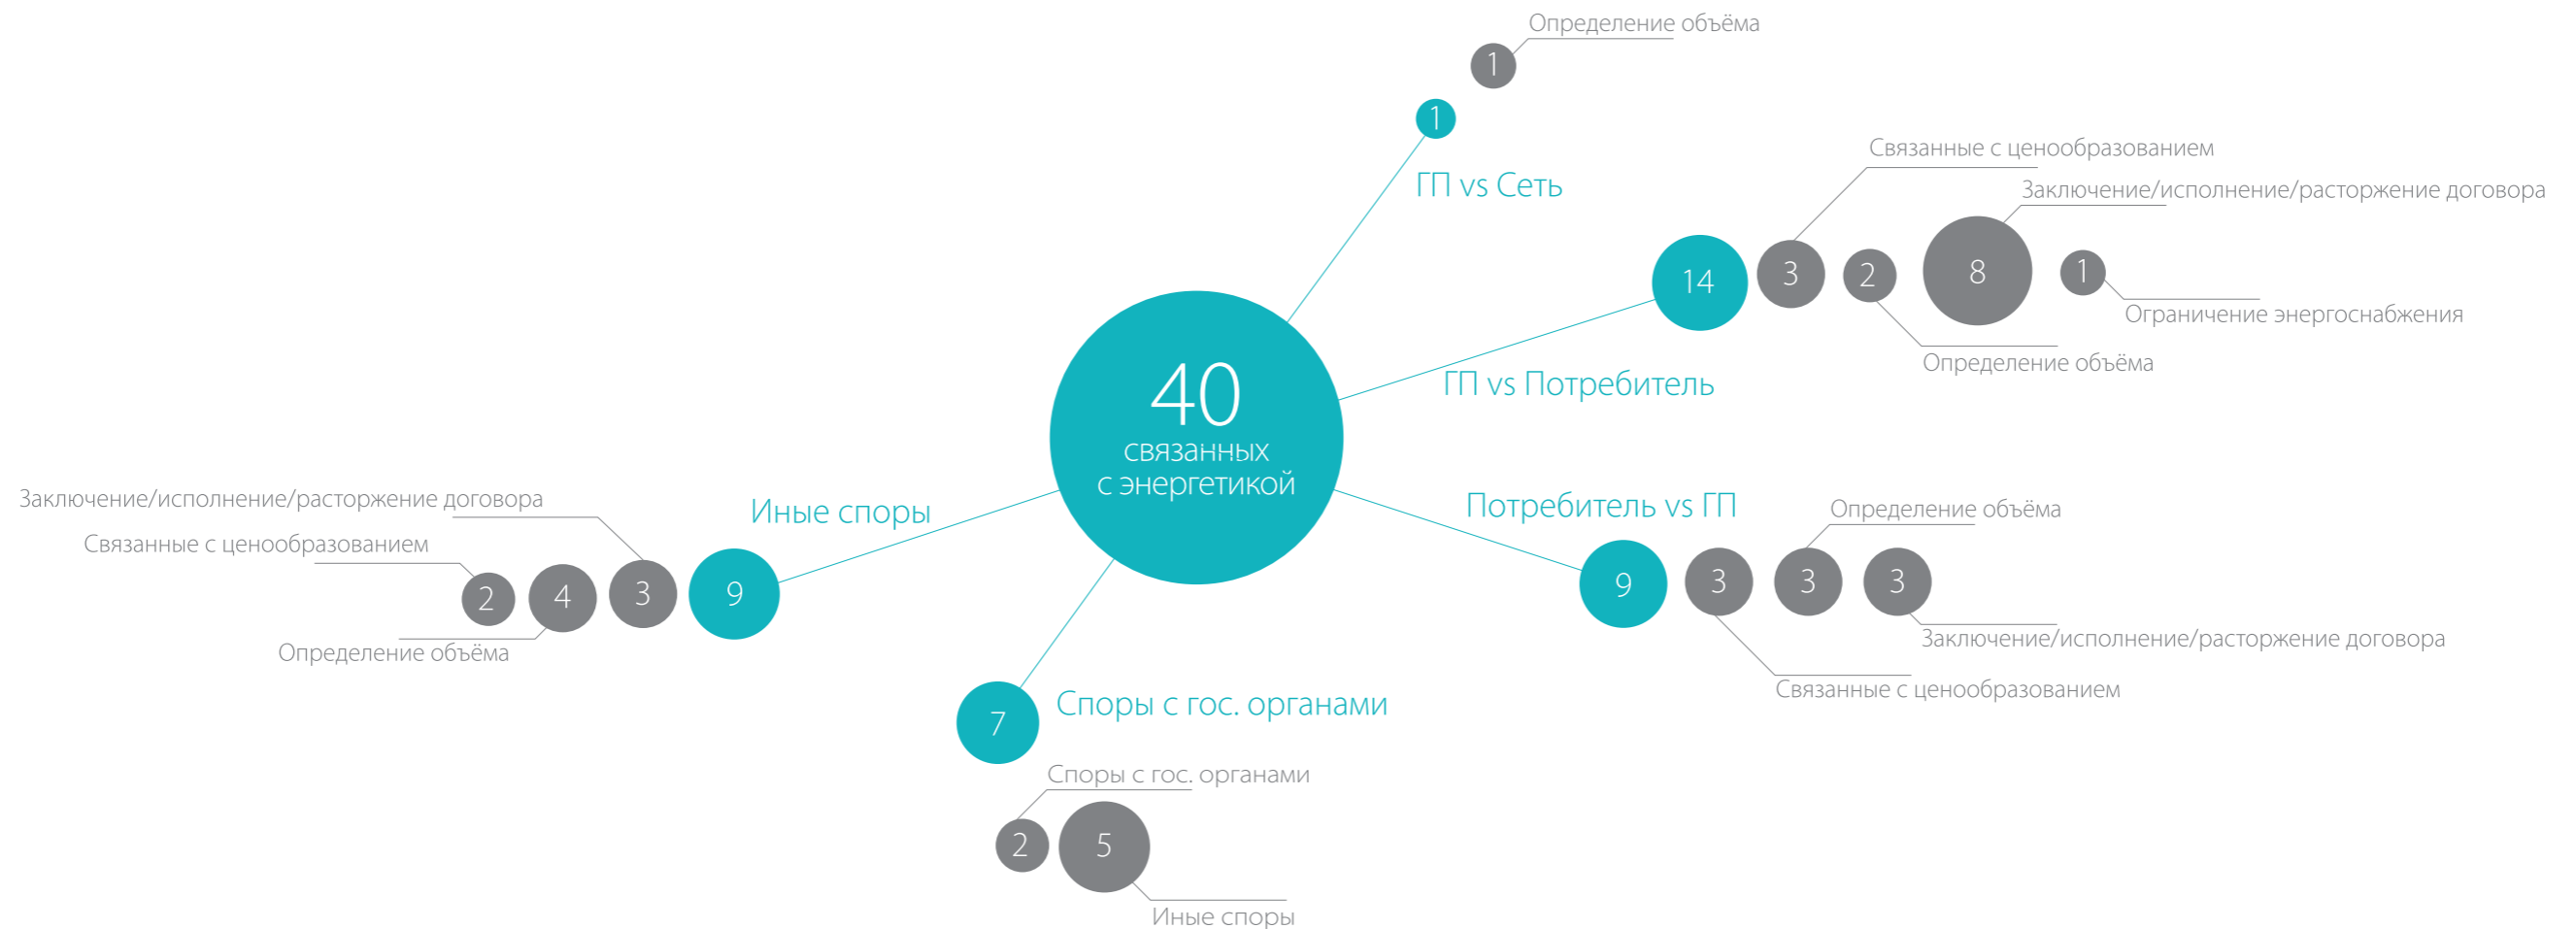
40
связанных
с энергетикой

ГП vs Сеть
1
1
Определение объёма

ГП vs Потребитель
14
3
Связанные с ценообразованием
2
Определение объёма
8
Заключение/исполнение/расторжение договора
1
Ограничение энергоснабжения

Потребитель vs ГП
9
3
Связанные с ценообразованием
3
Определение объёма
3
Заключение/исполнение/расторжение договора

Споры с гос. органами
7
2
Споры с гос. органами
5
Иные споры

Иные споры
9
3
Заключение/исполнение/расторжение договора
4
Определение объёма
2
Связанные с ценообразованием